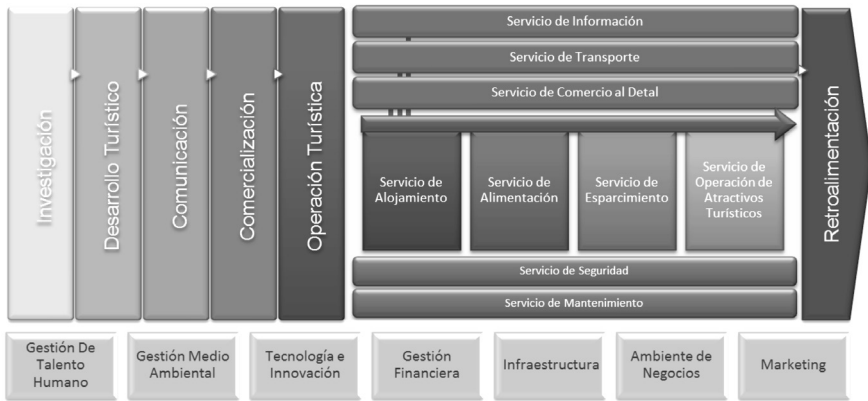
Investigación

Desarrollo Turístico

Comunicación

Comercialización

Operación Turística

Servicio de Información

Servicio de Transporte

Servicio de Comercio al Detal

Servicio de Alojamiento

Servicio de Alimentación

Servicio de Esparcimiento

Servicio de Operación de Atractivos Turísticos

Servicio de Seguridad

Servicio de Mantenimiento

Retroalimentación

Gestión De Talento Humano

Gestión Medio Ambiental

Tecnología e Innovación

Gestión Financiera

Infraestructura

Ambiente de Negocios

Marketing